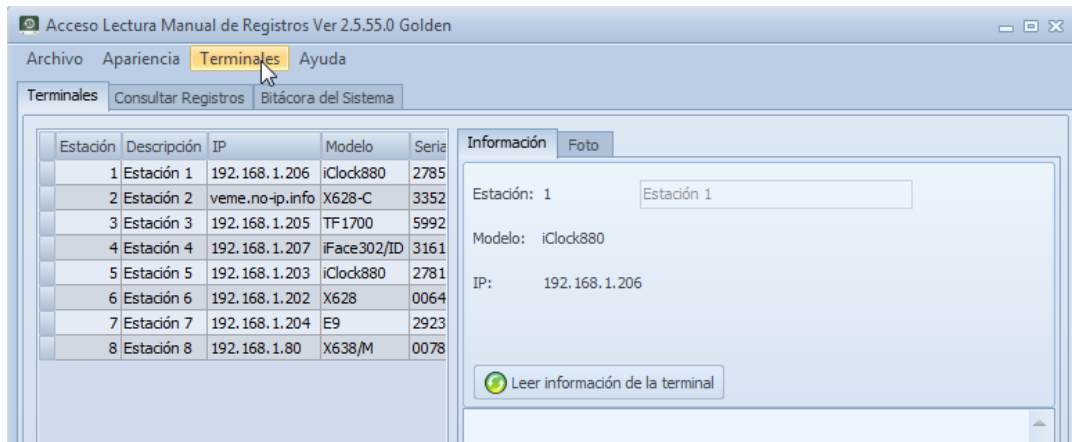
Acceso Lectura Manual de Registros Ver 2.5.55.0 Golden

Archivo Apariencia Terminales Ayuda

Terminales | Consultar Registros | Bitácora del Sistema

| Estación | Descripción | IP | Modelo | Seria |
|---|---|---|---|---|
| 1 | Estación 1 | 192.168.1.206 | iClock880 | 2785 |
| 2 | Estación 2 | veme.no-ip.info | X628-C | 3352 |
| 3 | Estación 3 | 192.168.1.205 | TF1700 | 5992 |
| 4 | Estación 4 | 192.168.1.207 | iFace302/ID | 3161 |
| 5 | Estación 5 | 192.168.1.203 | iClock880 | 2781 |
| 6 | Estación 6 | 192.168.1.202 | X628 | 0064 |
| 7 | Estación 7 | 192.168.1.204 | E9 | 2923 |
| 8 | Estación 8 | 192.168.1.80 | X638/M | 0078 |

Información | Foto

Estación: 1 Estación 1

Modelo: iClock880

IP: 192.168.1.206

Leer información de la terminal